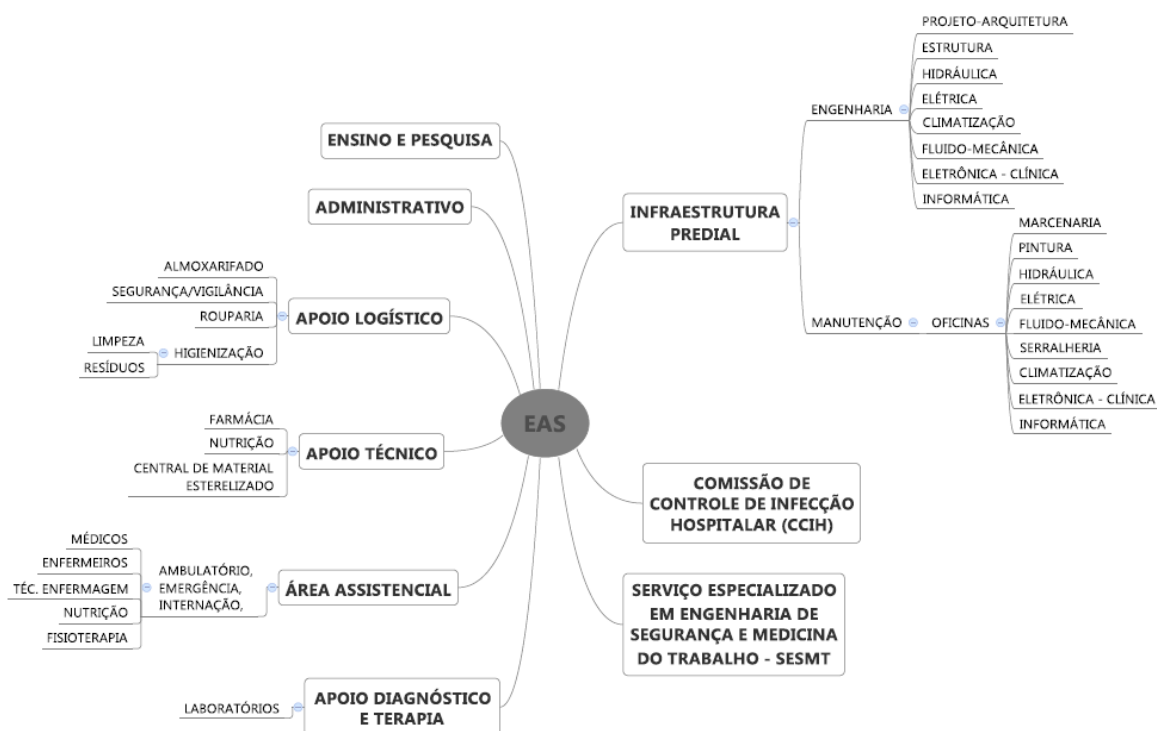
EAS

ENSINO E PESQUISA

ADMINISTRATIVO

APOIO LOGÍSTICO
ALMOXARIFADO
SEGURANÇA/VIGILÂNCIA
ROUPARIA
HIGIENIZAÇÃO
LIMPEZA
RESÍDUOS

APOIO TÉCNICO
FARMÁCIA
NUTRIÇÃO
CENTRAL DE MATERIAL ESTERELIZADO

ÁREA ASSISTENCIAL
AMBULATÓRIO, EMERGÊNCIA, INTERNAÇÃO,
MÉDICOS
ENFERMEIROS
TÉC. ENFERMAGEM
NUTRIÇÃO
FISIOTERAPIA

APOIO DIAGNÓSTICO E TERAPIA
LABORATÓRIOS

INFRAESTRUTURA PREDIAL
ENGENHARIA
PROJETO-ARQUITETURA
ESTRUTURA
HIDRÁULICA
ELÉTRICA
CLIMATIZAÇÃO
FLUIDO-MECÂNICA
ELETRÔNICA - CLÍNICA
INFORMÁTICA
MANUTENÇÃO
OFICINAS
MARCENARIA
PINTURA
HIDRÁULICA
ELÉTRICA
FLUIDO-MECÂNICA
SERRALHERIA
CLIMATIZAÇÃO
ELETRÔNICA - CLÍNICA
INFORMÁTICA

COMISSÃO DE CONTROLE DE INFECÇÃO HOSPITALAR (CCIH)

SERVIÇO ESPECIALIZADO EM ENGENHARIA DE SEGURANÇA E MEDICINA DO TRABALHO - SESMT